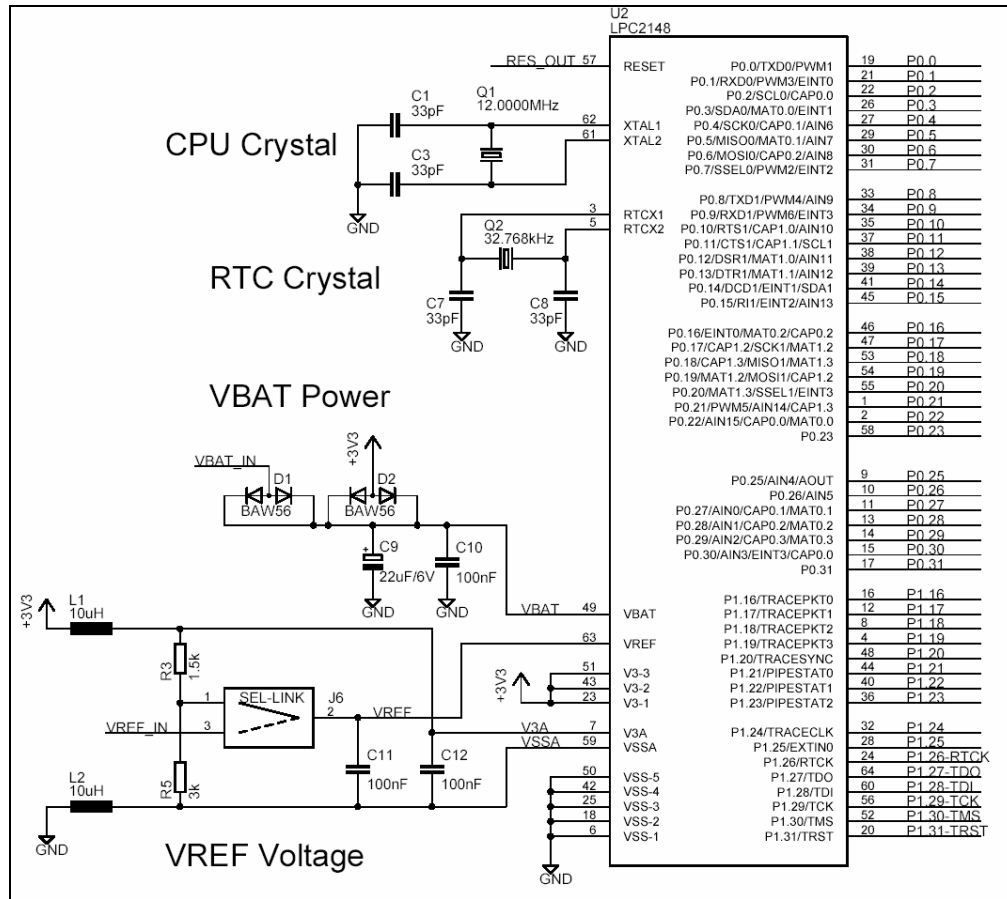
U2
LPC2148

RES_OUT 57 RESET
C1
33pF
Q1
12.0000MHz
62 XTAL1
61 XTAL2
CPU Crystal
C3
33pF
GND
3 RTCX1
5 RTCX2
Q2
32.768kHz
RTC Crystal
C7
33pF
C8
33pF
GND
GND

VBAT Power
+3V3
VBAT_IN
D1
D2
BAW56
BAW56
C9
22uF/6V
C10
100nF
GND
GND
VBAT 49 VBAT
+3V3
L1
10uH
63 VREF
R3
1.5k
+3V3
51 V3-3
43 V3-2
23 V3-1
1
SEL-LINK
J6
VREF_IN
3
2
VREF
V3A 7 V3A
VSSA 59 VSSA
R5
3k
C11
100nF
C12
100nF
L2
10uH
50 VSS-5
42 VSS-4
25 VSS-3
18 VSS-2
6 VSS-1
GND
VREF Voltage
GND

| Pin function | Pin | Net |
|---|---|---|
| P0.0/TXD0/PWM1 | 19 | P0.0 |
| P0.1/RXD0/PWM3/EINT0 | 21 | P0.1 |
| P0.2/SCL0/CAP0.0 | 22 | P0.2 |
| P0.3/SDA0/MAT0.0/EINT1 | 26 | P0.3 |
| P0.4/SCK0/CAP0.1/AIN6 | 27 | P0.4 |
| P0.5/MISO0/MAT0.1/AIN7 | 29 | P0.5 |
| P0.6/MOSI0/CAP0.2/AIN8 | 30 | P0.6 |
| P0.7/SSEL0/PWM2/EINT2 | 31 | P0.7 |
| P0.8/TXD1/PWM4/AIN9 | 33 | P0.8 |
| P0.9/RXD1/PWM6/EINT3 | 34 | P0.9 |
| P0.10/RTS1/CAP1.0/AIN10 | 35 | P0.10 |
| P0.11/CTS1/CAP1.1/SCL1 | 37 | P0.11 |
| P0.12/DSR1/MAT1.0/AIN11 | 38 | P0.12 |
| P0.13/DTR1/MAT1.1/AIN12 | 39 | P0.13 |
| P0.14/DCD1/EINT1/SDA1 | 41 | P0.14 |
| P0.15/RI1/EINT2/AIN13 | 45 | P0.15 |
| P0.16/EINT0/MAT0.2/CAP0.2 | 46 | P0.16 |
| P0.17/CAP1.2/SCK1/MAT1.2 | 47 | P0.17 |
| P0.18/CAP1.3/MISO1/MAT1.3 | 53 | P0.18 |
| P0.19/MAT1.2/MOSI1/CAP1.2 | 54 | P0.19 |
| P0.20/MAT1.3/SSEL1/EINT3 | 55 | P0.20 |
| P0.21/PWM5/AIN14/CAP1.3 | 1 | P0.21 |
| P0.22/AIN15/CAP0.0/MAT0.0 | 2 | P0.22 |
| P0.23 | 58 | P0.23 |
| P0.25/AIN4/AOUT | 9 | P0.25 |
| P0.26/AIN5 | 10 | P0.26 |
| P0.27/AIN0/CAP0.1/MAT0.1 | 11 | P0.27 |
| P0.28/AIN1/CAP0.2/MAT0.2 | 13 | P0.28 |
| P0.29/AIN2/CAP0.3/MAT0.3 | 14 | P0.29 |
| P0.30/AIN3/EINT3/CAP0.0 | 15 | P0.30 |
| P0.31 | 17 | P0.31 |
| P1.16/TRACEPKT0 | 16 | P1.16 |
| P1.17/TRACEPKT1 | 12 | P1.17 |
| P1.18/TRACEPKT2 | 8 | P1.18 |
| P1.19/TRACEPKT3 | 4 | P1.19 |
| P1.20/TRACESYNC | 48 | P1.20 |
| P1.21/PIPESTAT0 | 44 | P1.21 |
| P1.22/PIPESTAT1 | 40 | P1.22 |
| P1.23/PIPESTAT2 | 36 | P1.23 |
| P1.24/TRACECLK | 32 | P1.24 |
| P1.25/EXTIN0 | 28 | P1.25 |
| P1.26/RTCK | 24 | P1.26-RTCK |
| P1.27/TDO | 64 | P1.27-TDO |
| P1.28/TDI | 60 | P1.28-TDI |
| P1.29/TCK | 56 | P1.29-TCK |
| P1.30/TMS | 52 | P1.30-TMS |
| P1.31/TRST | 20 | P1.31-TRST |